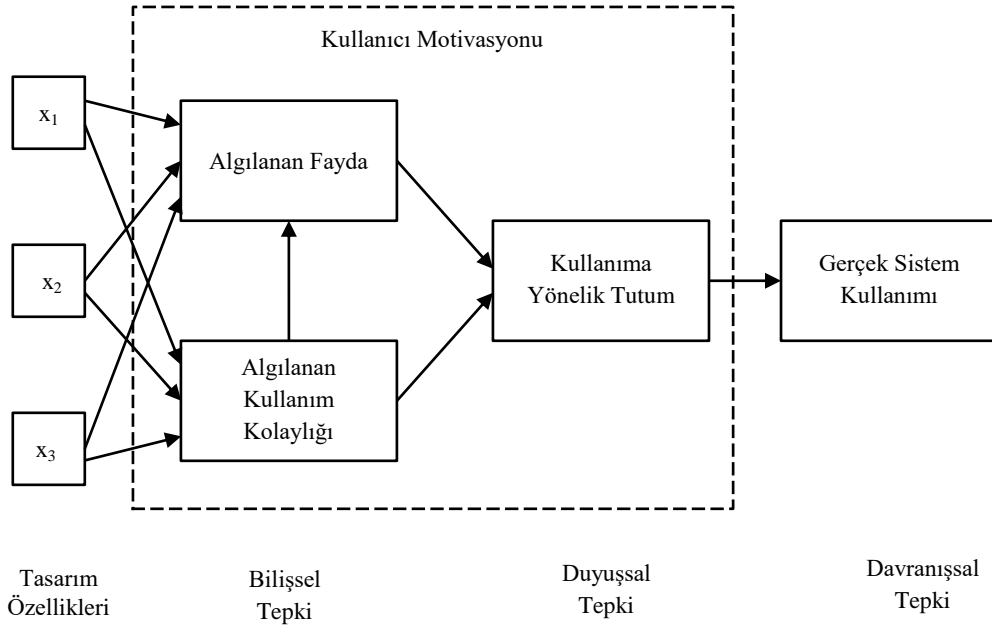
Kullanıcı Motivasyonu

$x_1$

$x_2$

$x_3$

Algılanan Fayda

Algılanan Kullanım Kolaylığı

Kullanıma Yönelik Tutum

Gerçek Sistem Kullanımı

Tasarım Özellikleri

Bilişsel Tepki

Duyuşsal Tepki

Davranışsal Tepki